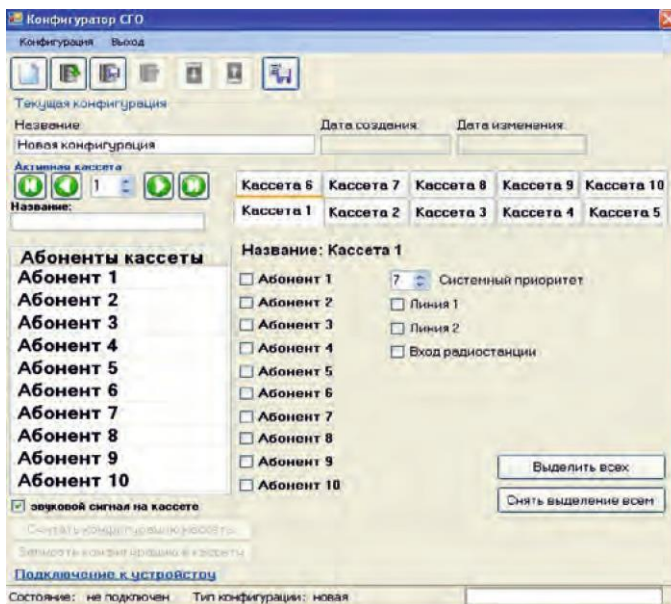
Конфигуратор СГО

Конфигурация Выход

Текущая конфигурация

Название

Новая конфигурация

Дата создания

Дата изменения

Активная кассета

1

Название:

Кассета 6 | Кассета 7 | Кассета 8 | Кассета 9 | Кассета 10

Кассета 1 | Кассета 2 | Кассета 3 | Кассета 4 | Кассета 5

Абоненты кассеты

Абонент 1
Абонент 2
Абонент 3
Абонент 4
Абонент 5
Абонент 6
Абонент 7
Абонент 8
Абонент 9
Абонент 10

Название: Кассета 1

Абонент 1
Абонент 2
Абонент 3
Абонент 4
Абонент 5
Абонент 6
Абонент 7
Абонент 8
Абонент 9
Абонент 10

7 Системный приоритет

Линия 1

Линия 2

Вход радиостанции

Выделить всех

Снять выделение всем

звуковой сигнал на кассете

Считать конфигурацию кассеты

Записать конфигурацию в кассеты

Подключение к устройству

Состояние: не подключен Тип конфигурации: новая